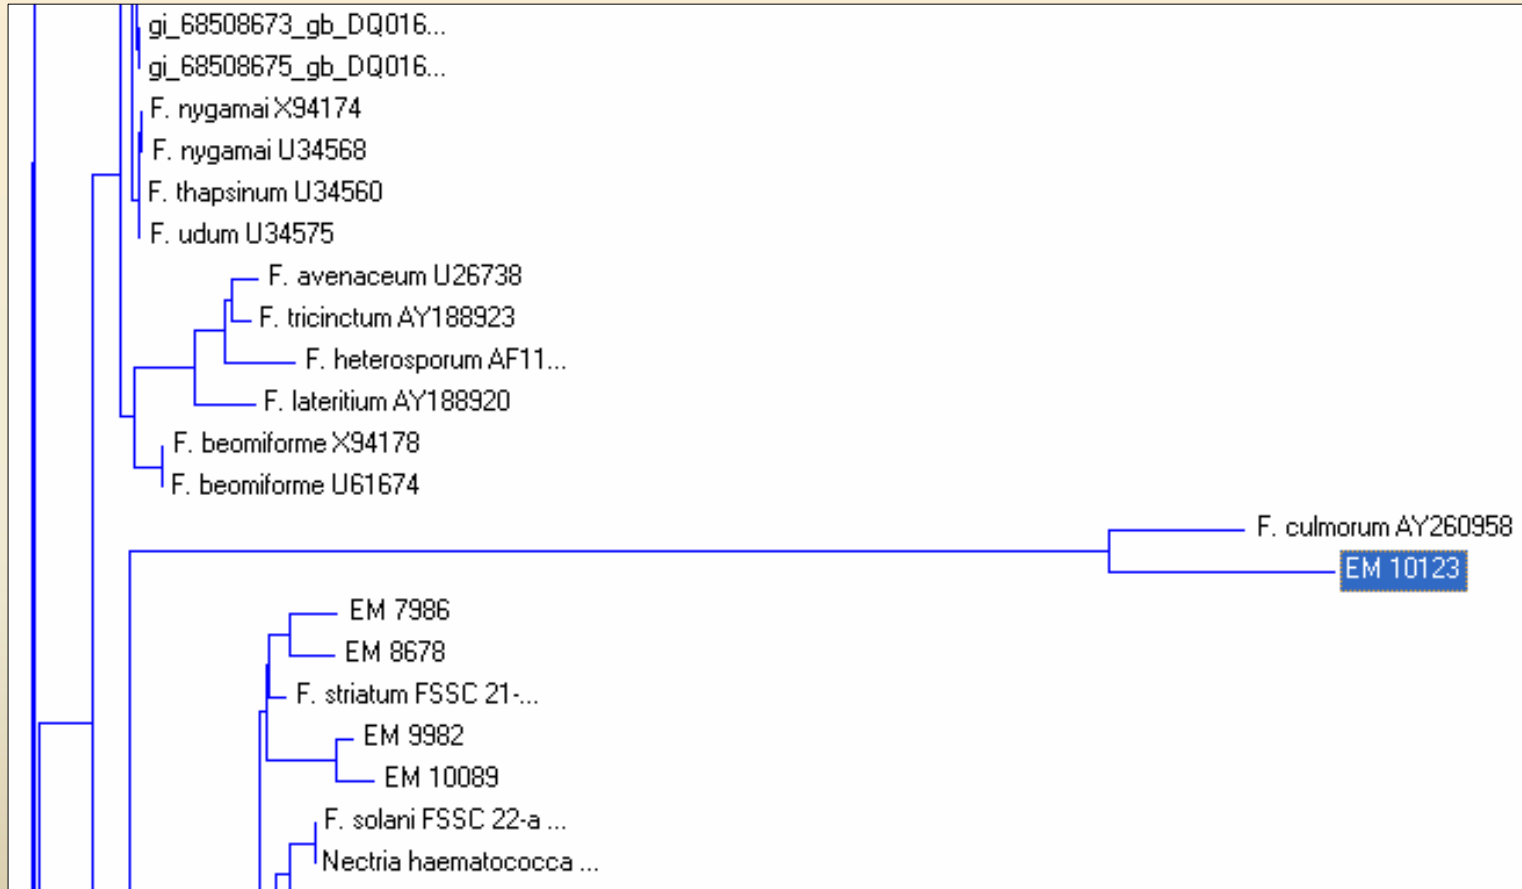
gi_68508673_gb_DQ016...
gi_68508675_gb_DQ016...
F. nygamai X94174
F. nygamai U34568
F. thapsinum U34560
F. udum U34575
F. avenaceum U26738
F. tricinctum AY188923
F. heterosporum AF11...
F. lateritium AY188920
F. beomiforme X94178
F. beomiforme U61674
F. culmorum AY260958
EM 10123
EM 7986
EM 8678
F. striatum FSSC 21-...
EM 9982
EM 10089
F. solani FSSC 22-a ...
Nectria haematococca ...